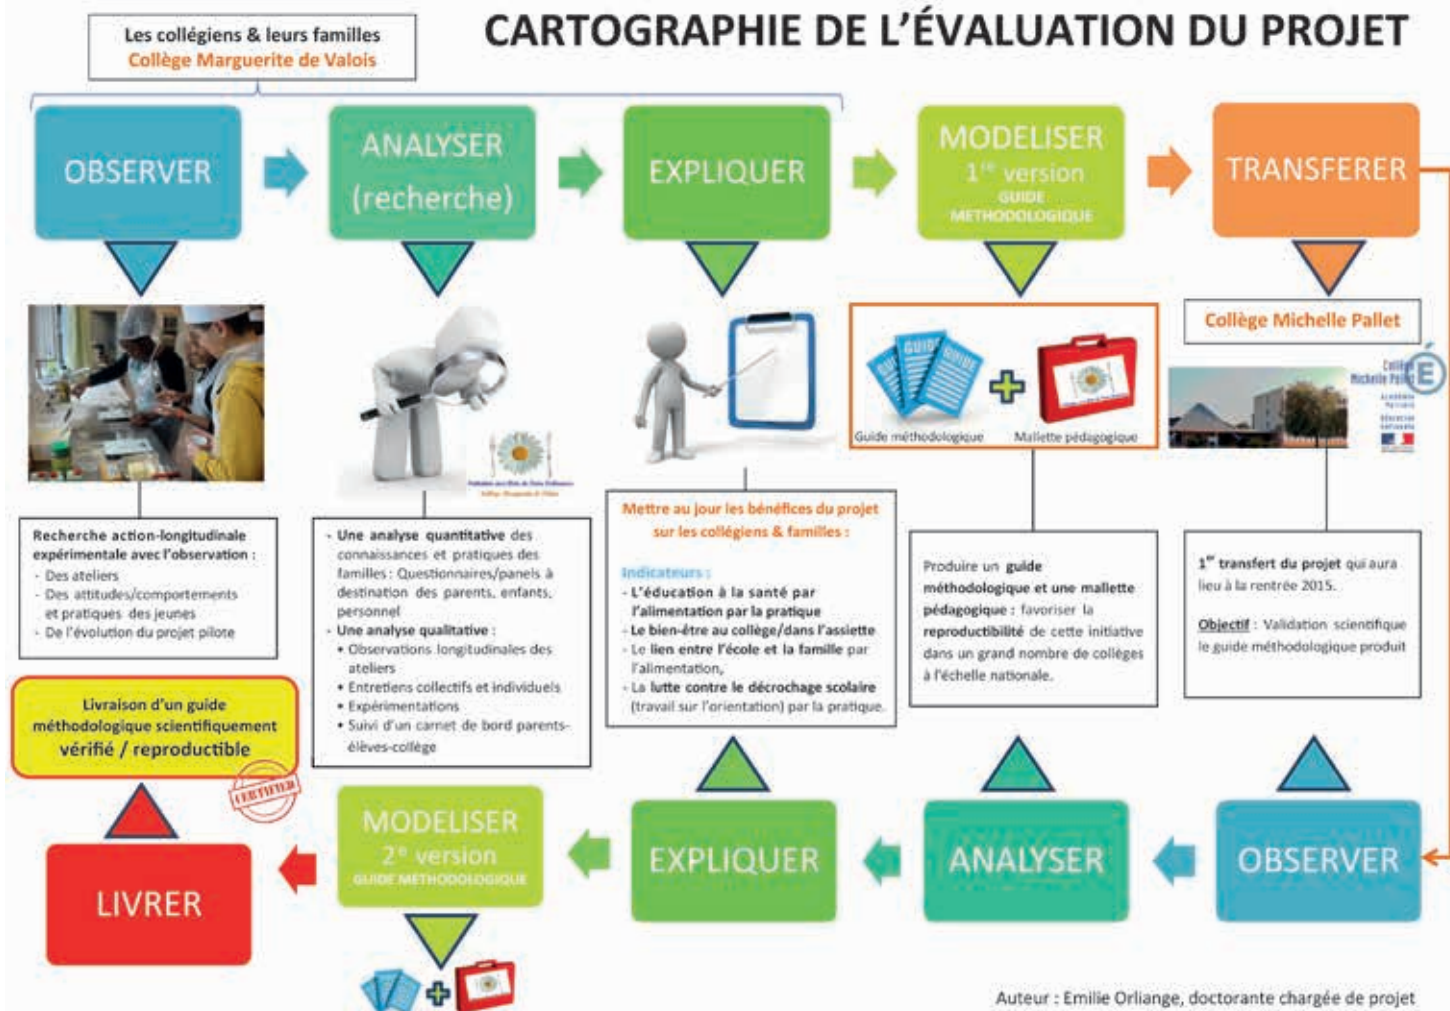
Les collégiens & leurs familles
Collège Marguerite de Valois

CARTOGRAPHIE DE L'ÉVALUATION DU PROJET

OBSERVER

ANALYSER (recherche)

EXPLIQUER

MODELISER
1$^{re}$ version
GUIDE METHODOLOGIQUE

TRANSFERER

Collège Michelle Pallet

Guide méthodologique

Mallette pédagogique

Recherche action-longitudinale expérimentale avec l'observation :
- Des ateliers
- Des attitudes/comportements et pratiques des jeunes
- De l'évolution du projet pilote

- Une analyse quantitative des connaissances et pratiques des familles : Questionnaires/panels à destination des parents, enfants, personnel
- Une analyse qualitative :
• Observations longitudinales des ateliers
• Entretiens collectifs et individuels
• Expérimentations
• Suivi d'un carnet de bord parents-élèves-collège

Mettre au jour les bénéfices du projet sur les collégiens & familles :

Indicateurs :
- L'éducation à la santé par l'alimentation par la pratique
- Le bien-être au collège/dans l'assiette
- Le lien entre l'école et la famille par l'alimentation,
- La lutte contre le décrochage scolaire (travail sur l'orientation) par la pratique.

Produire un guide méthodologique et une mallette pédagogique : favoriser la reproductibilité de cette initiative dans un grand nombre de collèges à l'échelle nationale.

1$^{er}$ transfert du projet qui aura lieu à la rentrée 2015.

Objectif : Validation scientifique le guide méthodologique produit

Livraison d'un guide méthodologique scientifiquement vérifié / reproductible

CERTIFIED

LIVRER

MODELISER
2$^{e}$ version
GUIDE METHODOLOGIQUE

EXPLIQUER

ANALYSER

OBSERVER

Auteur : Emilie Orliange, doctorante chargée de projet